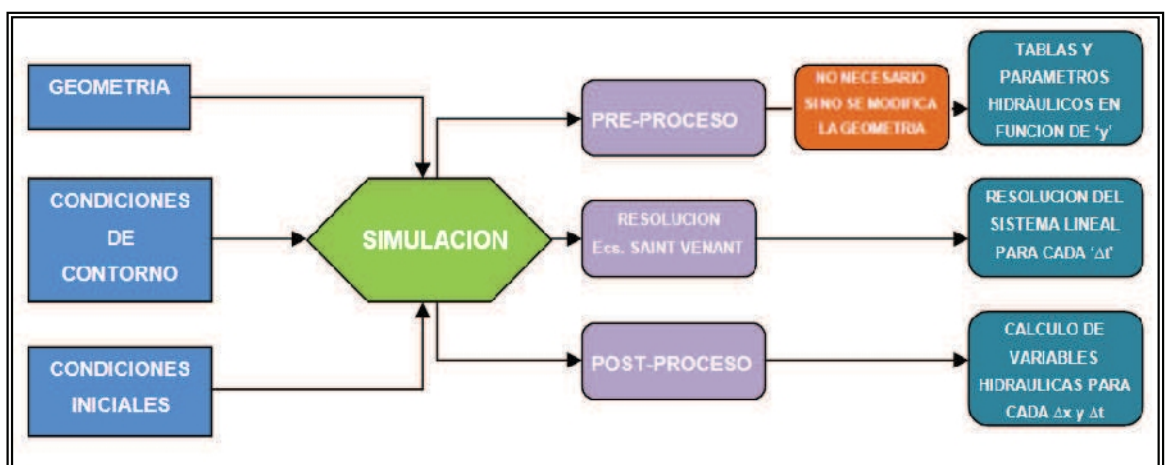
GEOMETRIA

CONDICIONES DE CONTORNO

CONDICIONES INICIALES

SIMULACION

PRE-PROCESO

NO NECESARIO SI NO SE MODIFICA LA GEOMETRIA

TABLAS Y PARAMETROS HIDRÁULICOS EN FUNCION DE 'y'

RESOLUCION Ecs. SAINT VENANT

RESOLUCION DEL SISTEMA LINEAL PARA CADA '$\Delta t$'

POST-PROCESO

CALCULO DE VARIABLES HIDRAULICAS PARA CADA $\Delta x$ y $\Delta t$